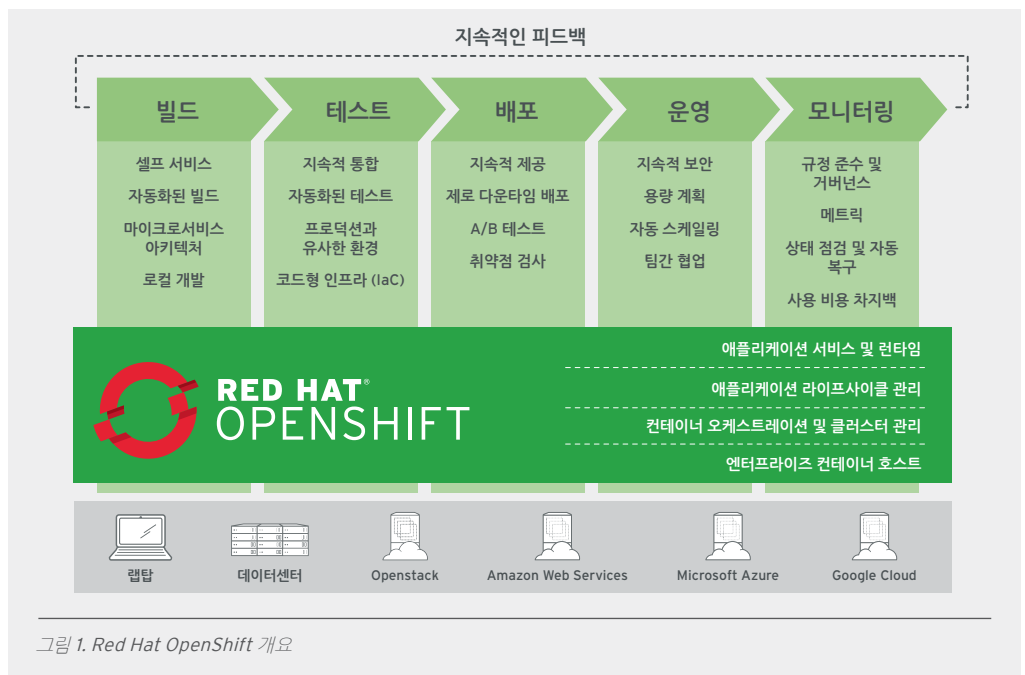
지속적인 피드백

빌드

셀프 서비스

자동화된 빌드

마이크로서비스 아키텍처

로컬 개발

테스트

지속적 통합

자동화된 테스트

프로덕션과 유사한 환경

코드형 인프라 (IaC)

배포

지속적 제공

제로 다운타임 배포

A/B 테스트

취약점 검사

운영

지속적 보안

용량 계획

자동 스케일링

팀간 협업

모니터링

규정 준수 및 거버넌스

메트릭

상태 점검 및 자동 복구

사용 비용 차지백

RED HAT® OPENSHIFT

애플리케이션 서비스 및 런타임

애플리케이션 라이프사이클 관리

컨테이너 오케스트레이션 및 클러스터 관리

엔터프라이즈 컨테이너 호스트

랩탑

데이터센터

Openstack

Amazon Web Services

Microsoft Azure

Google Cloud

그림 1. Red Hat OpenShift 개요